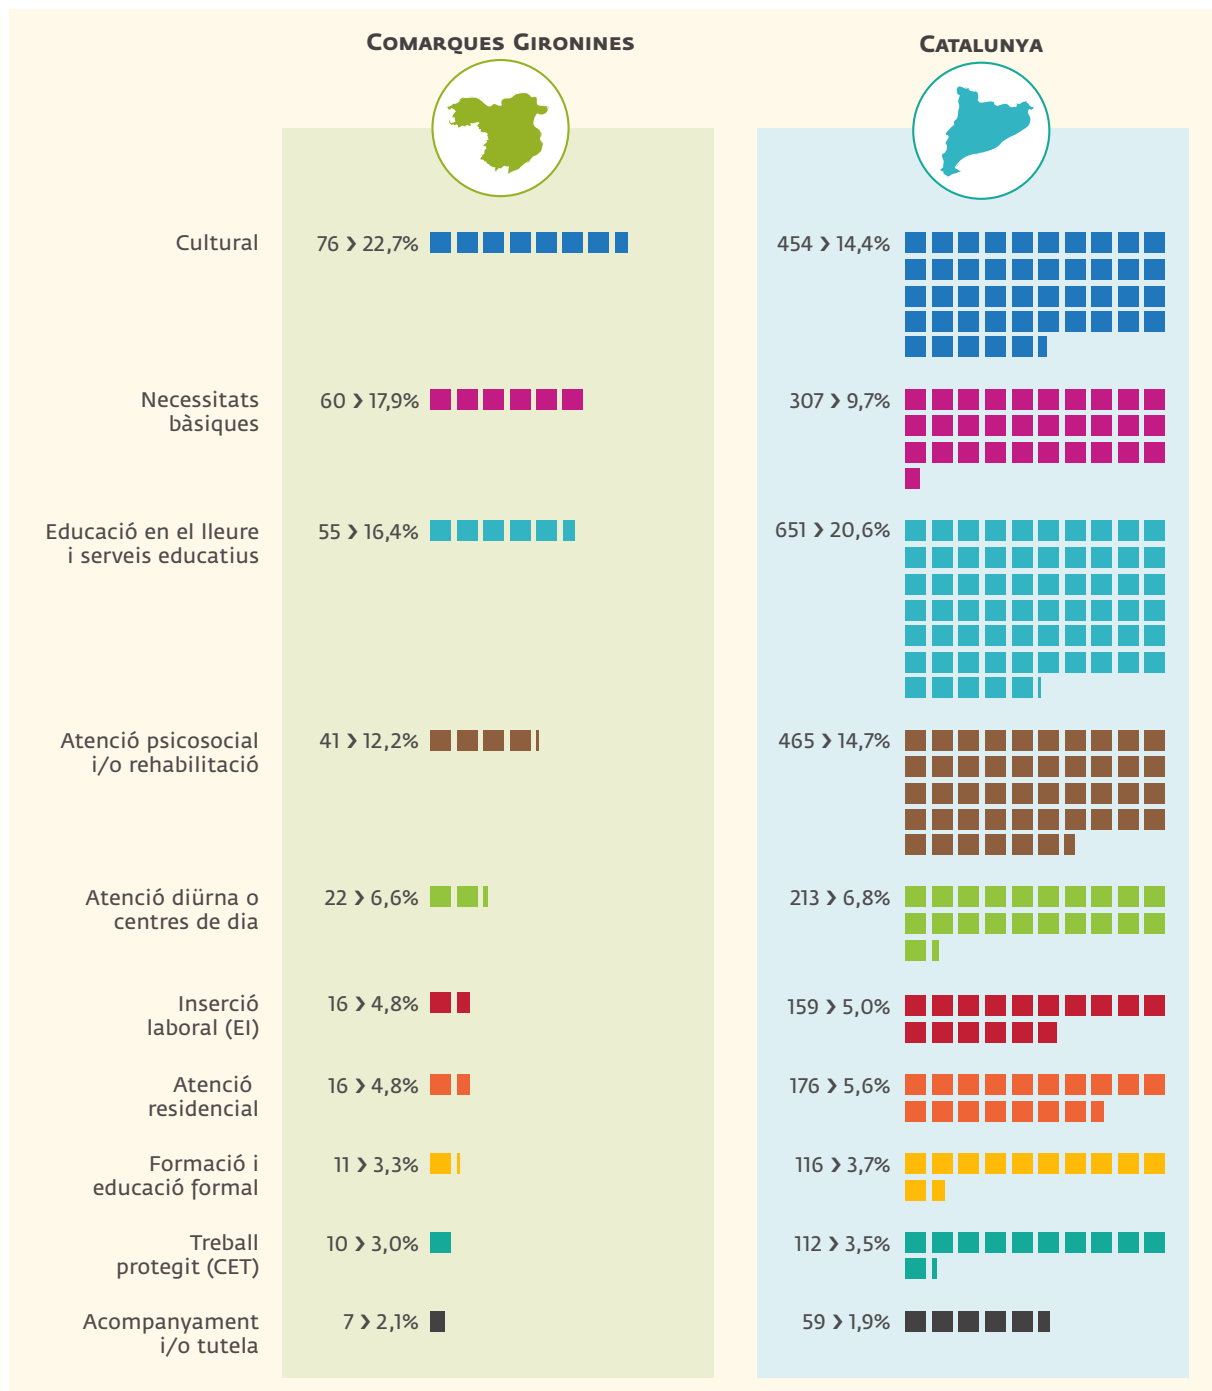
Comarques Gironines

Catalunya

| | Comarques Gironines | Catalunya |
|---|---|---|
| Cultural | 76 › 22,7% | 454 › 14,4% |
| Necessitats bàsiques | 60 › 17,9% | 307 › 9,7% |
| Educació en el lleure i serveis educatius | 55 › 16,4% | 651 › 20,6% |
| Atenció psicosocial i/o rehabilitació | 41 › 12,2% | 465 › 14,7% |
| Atenció diürna o centres de dia | 22 › 6,6% | 213 › 6,8% |
| Inserció laboral (EI) | 16 › 4,8% | 159 › 5,0% |
| Atenció residencial | 16 › 4,8% | 176 › 5,6% |
| Formació i educació formal | 11 › 3,3% | 116 › 3,7% |
| Treball protegit (CET) | 10 › 3,0% | 112 › 3,5% |
| Acompanyament i/o tutela | 7 › 2,1% | 59 › 1,9% |